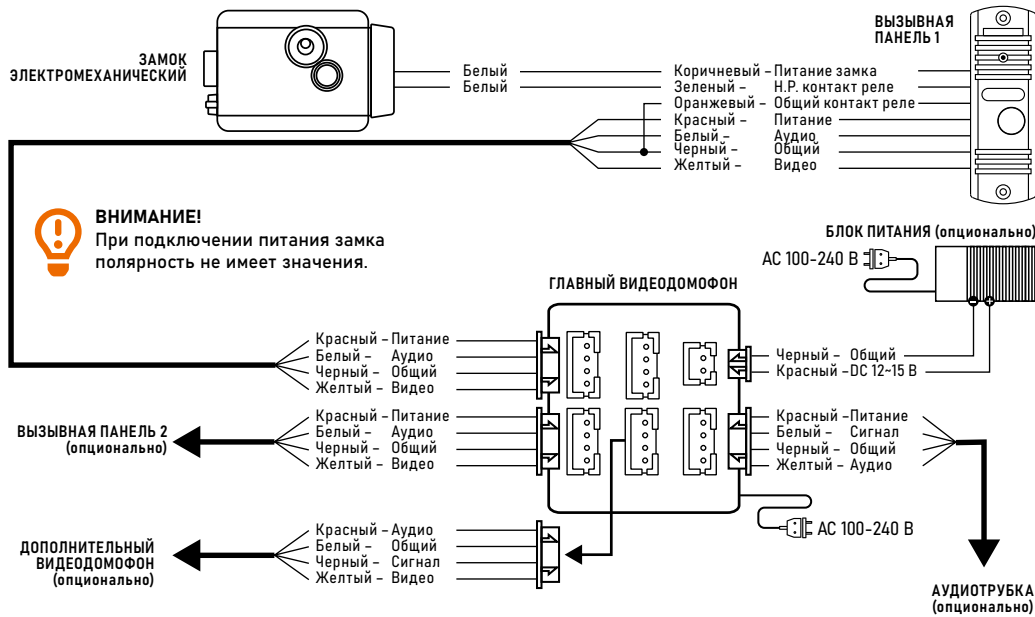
ЗАМОК ЭЛЕКТРОМЕХАНИЧЕСКИЙ

Белый
Белый

Коричневый – Питание замка
Зеленый – Н.Р. контакт реле
Оранжевый – Общий контакт реле
Красный – Питание
Белый – Аудио
Черный – Общий
Желтый – Видео

ВЫЗЫВНАЯ ПАНЕЛЬ 1

ВНИМАНИЕ!
При подключении питания замка полярность не имеет значения.

БЛОК ПИТАНИЯ (опционально)

AC 100-240 В

ГЛАВНЫЙ ВИДЕОДОМОФОН

Красный – Питание
Белый – Аудио
Черный – Общий
Желтый – Видео

Черный – Общий
Красный – DC 12~15 В

ВЫЗЫВНАЯ ПАНЕЛЬ 2 (опционально)

Красный – Питание
Белый – Аудио
Черный – Общий
Желтый – Видео

Красный – Питание
Белый – Сигнал
Черный – Общий
Желтый – Аудио

AC 100-240 В

ДОПОЛНИТЕЛЬНЫЙ ВИДЕОДОМОФОН (опционально)

Красный – Аудио
Белый – Общий
Черный – Сигнал
Желтый – Видео

АУДИОТРУБКА (опционально)